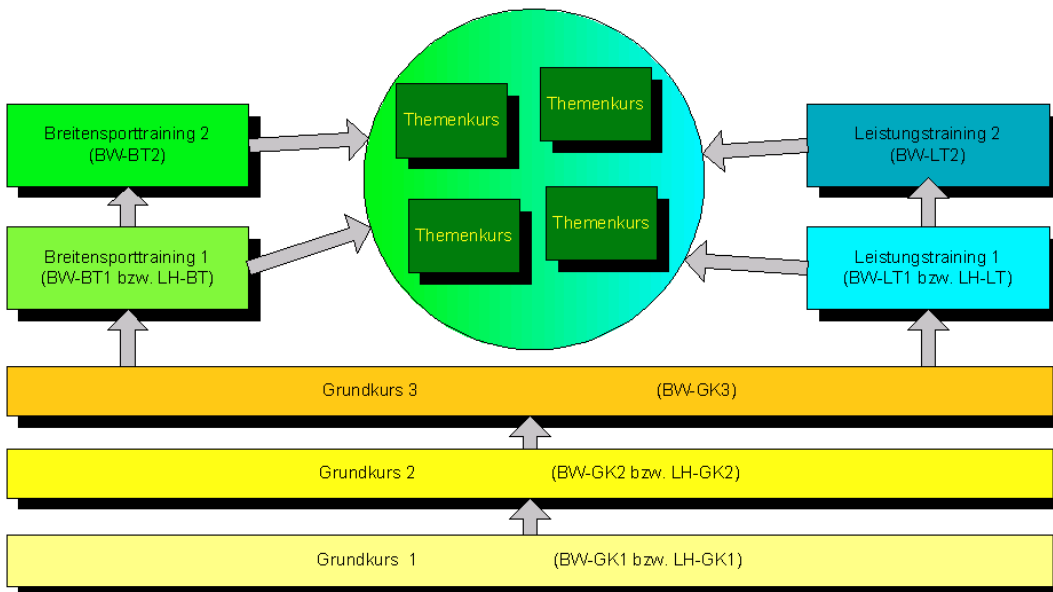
Breitensporttraining 2
(BW-BT2)

Breitensporttraining 1
(BW-BT1 bzw. LH-BT)

Themenkurs

Themenkurs

Themenkurs

Themenkurs

Leistungstraining 2
(BW-LT2)

Leistungstraining 1
(BW-LT1 bzw. LH-LT)

Grundkurs 3 (BW-GK3)

Grundkurs 2 (BW-GK2 bzw. LH-GK2)

Grundkurs 1 (BW-GK1 bzw. LH-GK1)